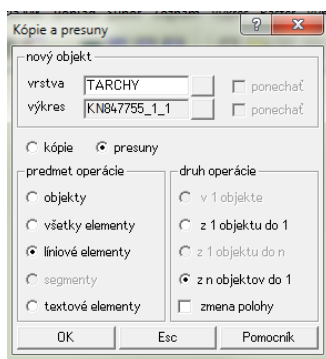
Kópie a presuny

nový objekt
vrstva TARCHY ponechať
výkres KN847755_1_1 ponechať

kópie presuny

predmet operácie
objekty
všetky elementy
líniové elementy
segmenty
textové elementy

druh operácie
v 1 objekte
z 1 objektu do 1
z 1 objektu do n
z n objektov do 1
zmena polohy

OK
Esc
Pomocník